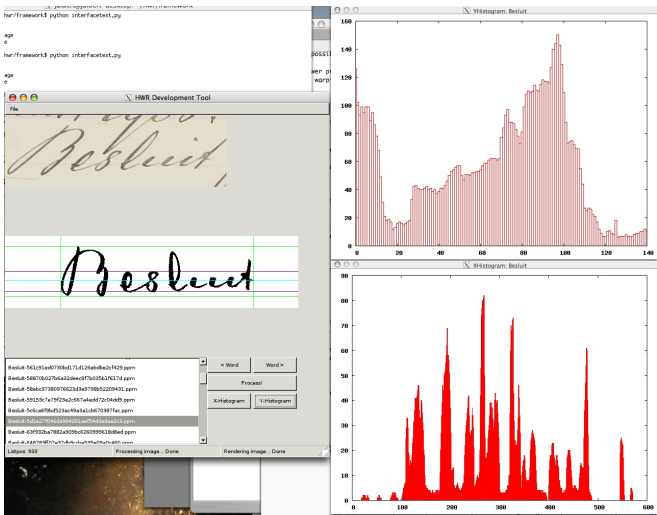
hwr/framework$ python interfacetest.py

age
e

hwr/framework$ python interfacetest.py

age
e

possil

wer p
warp

HWR Development Tool

File

Besluit

Besluit

Besluit-561c91ad0730bd171d126ebdbe2cf429.ppm
Besluit-58870b027b6a32deec9f7b005b1f617d.ppm
Besluit-58ebc373809776623d9e9798b52200431.ppm
Besluit-59153c7e75f23e2c667a4add72c04dd9.ppm
Besluit-5c6ca6f9bd523ac49a9a1cb670387fac.ppm
Besluit-5d1e2f7046da004201aef54d4eda2c3.ppm
Besluit-63f5f02ba7882a909bc0260959618d8ed.ppm
Besluit-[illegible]

< Word
Word >
Process!
X-Histogram
Y-Histogram

Listpos: 933
Processing image... Done
Rendering image... Done

YHistogram: Besluit

160
140
120
100
80
60
40
20
0
0
20
40
60
80
100
120
140

XHistogram: Besluit

90
80
70
60
50
40
30
20
10
0
0
100
200
300
400
500
600